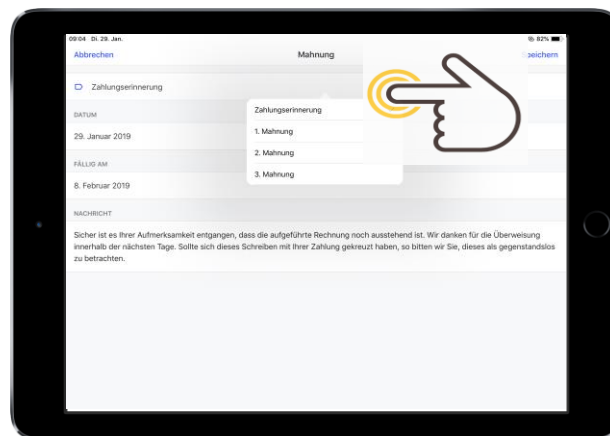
09:04 Di. 29. Jan.

82%

Abbrechen

Mahnung

peichern

Zahlungserinnerung

DATUM

29. Januar 2019

FÄLLIG AM

8. Februar 2019

Zahlungserinnerung

1. Mahnung

2. Mahnung

3. Mahnung

NACHRICHT

Sicher ist es Ihrer Aufmerksamkeit entgangen, dass die aufgeführte Rechnung noch ausstehend ist. Wir danken für die Überweisung innerhalb der nächsten Tage. Sollte sich dieses Schreiben mit Ihrer Zahlung gekreuzt haben, so bitten wir Sie, dieses als gegenstandslos zu betrachten.